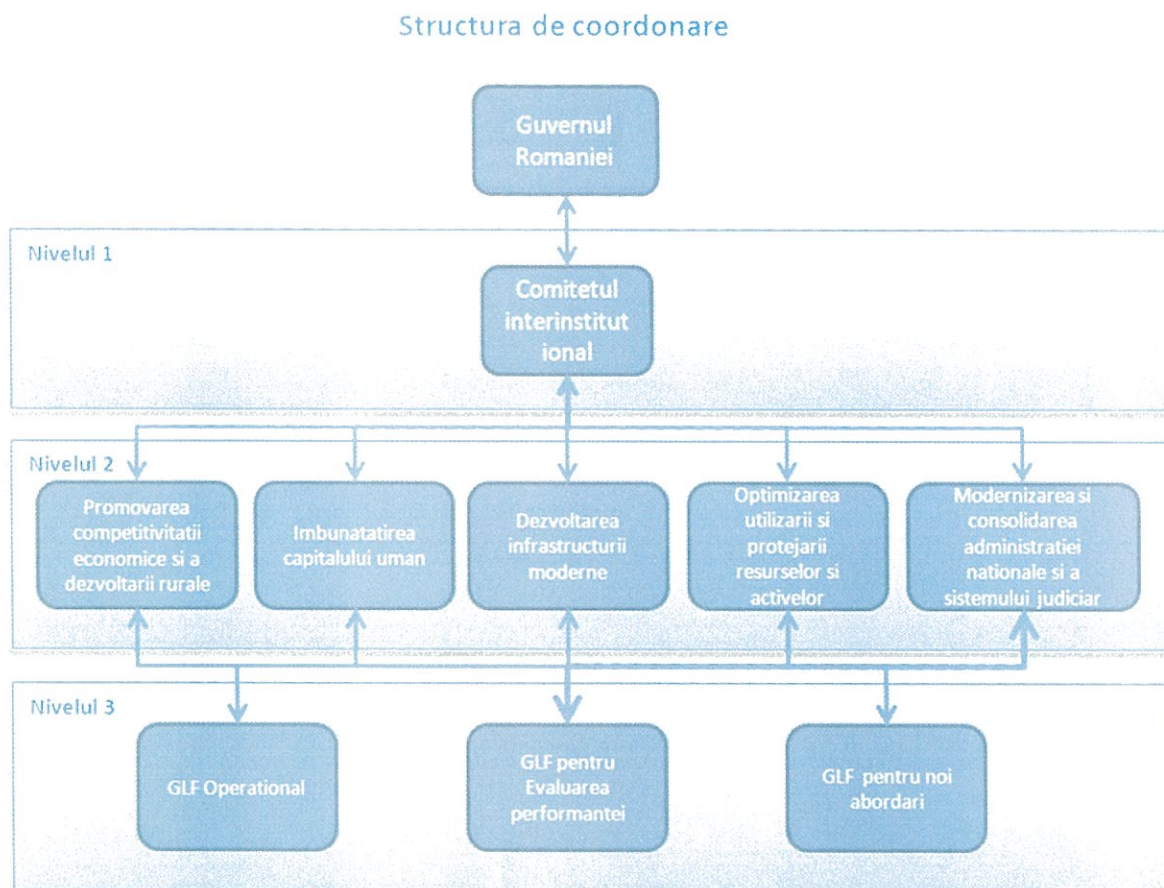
Structura de coordonare

Guvernul Romaniei

Nivelul 1

Comitetul interinstitut ional

Nivelul 2

Promovarea competitivitatii economice si a dezvoltarii rurale

Imbunatatirea capitalului uman

Dezvoltarea infrastructurii moderne

Optimizarea utilizarii si protejarii resurselor si activelor

Modernizarea si consolidarea administratiei nationale si a sistemului judiciar

Nivelul 3

GLF Operational

GLF pentru Evaluarea performantei

GLF pentru noi abordari